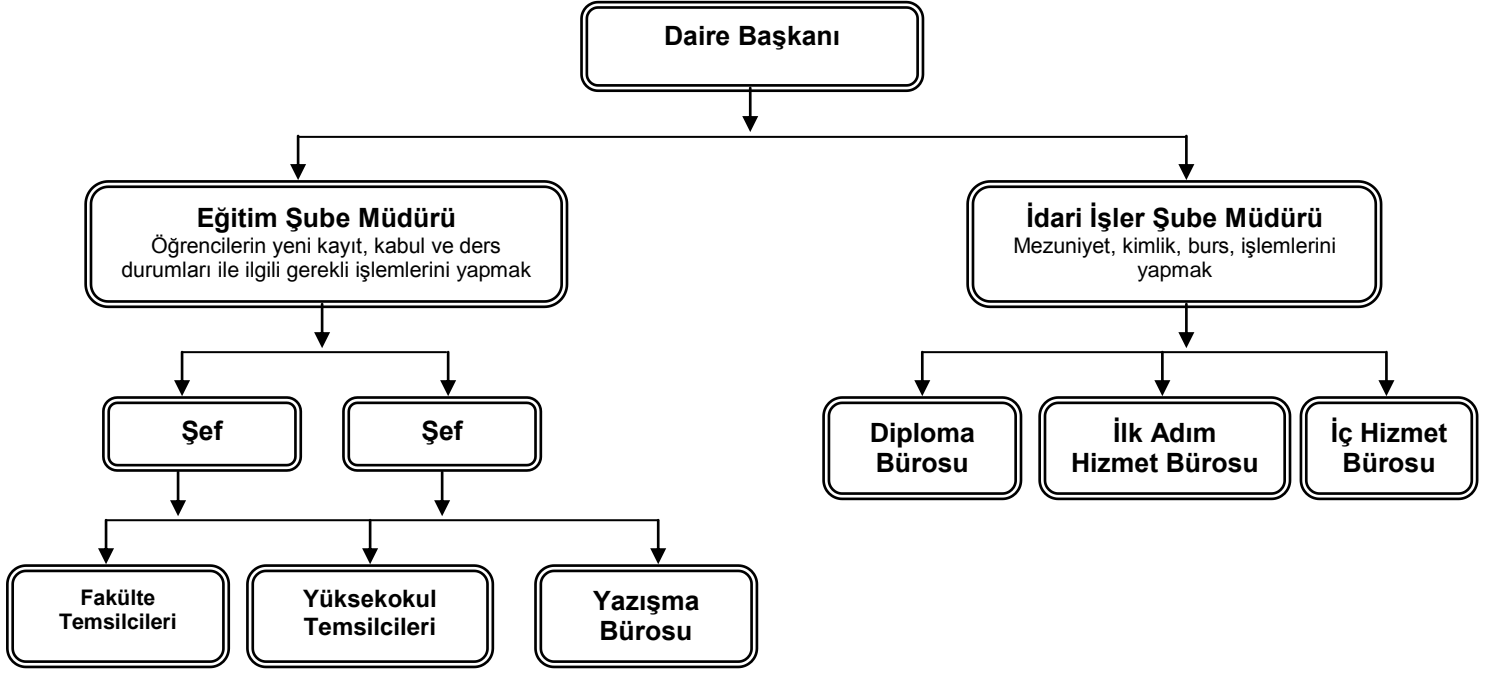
Daire Başkanı

Eğitim Şube Müdürü
Öğrencilerin yeni kayıt, kabul ve ders durumları ile ilgili gerekli işlemlerini yapmak

İdari İşler Şube Müdürü
Mezuniyet, kimlik, burs, işlemlerini yapmak

Şef

Şef

Diploma Bürosu

İlk Adım Hizmet Bürosu

İç Hizmet Bürosu

Fakülte Temsilcileri

Yüksekokul Temsilcileri

Yazışma Bürosu